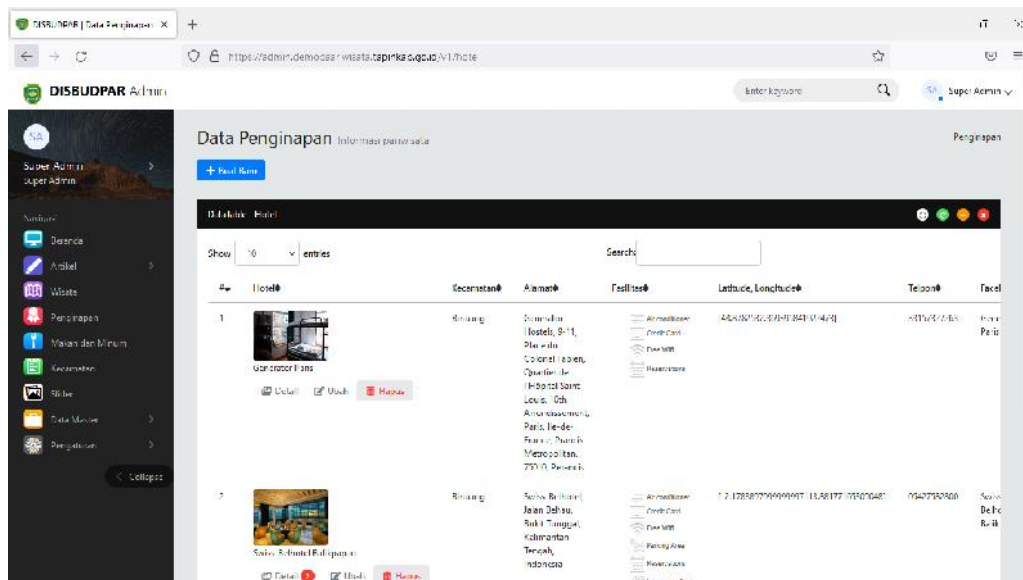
DISBUDPAR | Data Penginapan ×

https://admin.demodesawisata.tapinkab.go.id/v1/hotel

DISBUDPAR Admin

Enter keyword

SA Super Admin

SA

Super Admin
Super Admin

Navigasi

Beranda

Artikel

Wisata

Penginapan

Makan dan Minum

Kecamatan

Slider

Data Master

Pengaturan

Collapse

Data Penginapan Informasi pariwisata

Penginapan

+ Buat Baru

Database Hotel

Show 10 entries

Search:

| # | Hotel | Kecamatan | Alamat | Fasilitas | Latitude, Longitude | Telpon | Faceb |
|---|---|---|---|---|---|---|---|
| 1 | Generator Paris<br>Detail Ubah Hapus | Binuang | Generator Hostels, 9-11, Place du Colonel Fabien, Quartier de l'Hôpital Saint-Louis, 10th Arrondissement, Paris, Île-de-France, France Metropolitan, 75010, Perancis | Air conditioner<br>Credit Card<br>Free Wifi<br>Reservations | 48.8763477,2.3684774 | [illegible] | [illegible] Paris |
| 2 | Swiss Belhotel Balikpapan<br>Detail 1 Ubah Hapus | Binuang | Swiss Belhotel, Jalan Dahlia, Bukit Tunggal, Kalimantan Tengah, Indonesia | Air conditioner<br>Credit Card<br>Free Wifi<br>Parking Area<br>Reservations | -1.2178587299999997,116.8817713502048 | 0542732800 | Swiss Belho Balik |